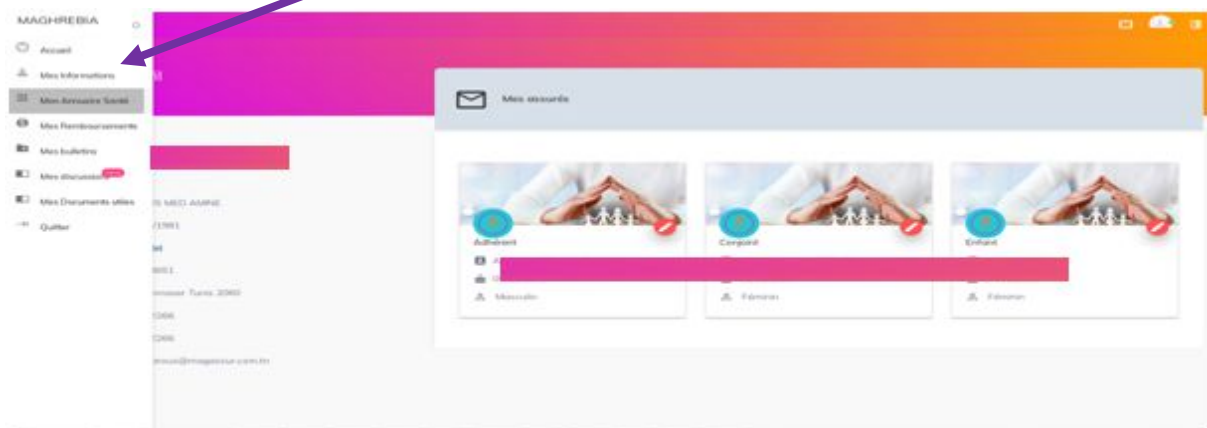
MAGHREBIA

Accueil

Mes Informations

Mes Annuaire Santé

Mes Remboursements

Mes bulletins

Mes discussions

Mes Documents utiles

Quitter

Mes assurés

Adhérent

Masculin

Conjoint

Féminin

Enfant

Féminin